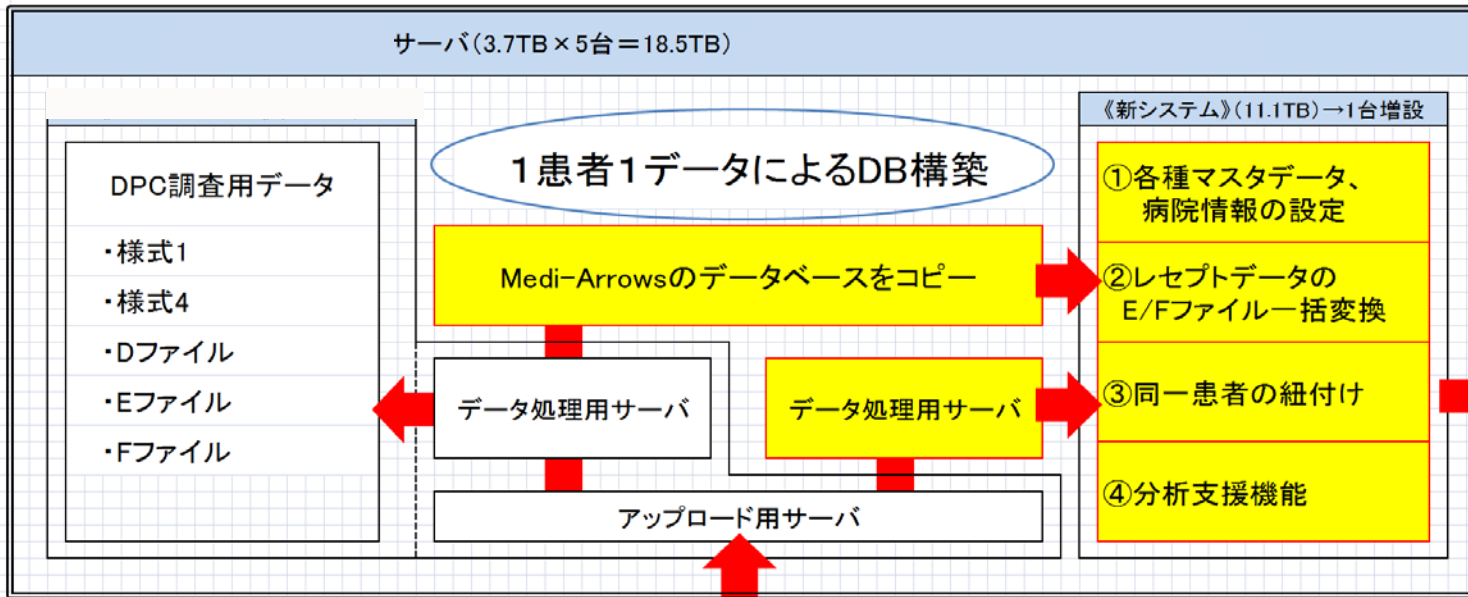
サーバ(3.7TB × 5台 = 18.5TB)

DPC調査用データ

・様式1

・様式4

・Dファイル

・Eファイル

・Fファイル

1患者1データによるDB構築

Medi-Arrowsのデータベースをコピー

データ処理用サーバ

データ処理用サーバ

アップロード用サーバ

《新システム》(11.1TB)→1台増設

①各種マスタデータ、病院情報の設定

②レセプトデータのE/Fファイル一括変換

③同一患者の紐付け

④分析支援機能